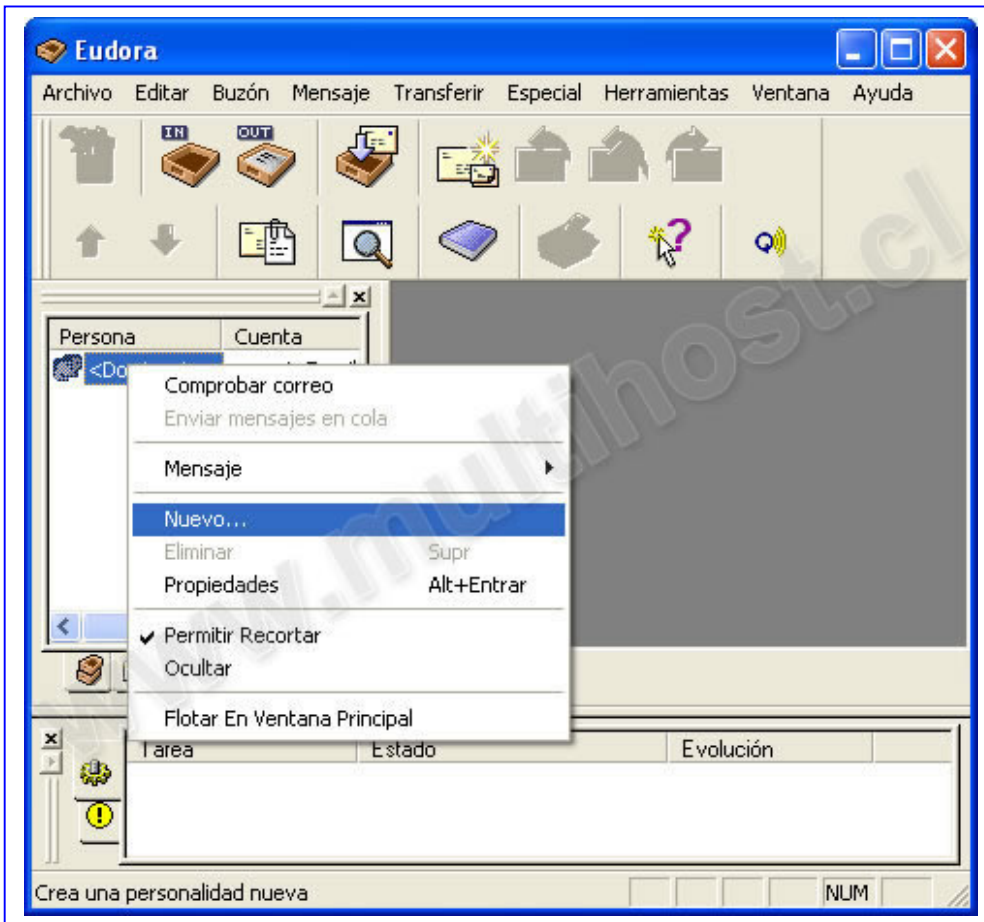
Eudora

Archivo Editar Buzón Mensaje Transferir Especial Herramientas Ventana Ayuda

IN OUT

Persona Cuenta

<Do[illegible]

Comprobar correo
Enviar mensajes en cola
Mensaje
Nuevo...
Eliminar Supr
Propiedades Alt+Entrar
✔ Permitir Recortar
Ocultar
Flotar En Ventana Principal

Tarea Estado Evolución

Crea una personalidad nueva NUM

www.multihost.cl